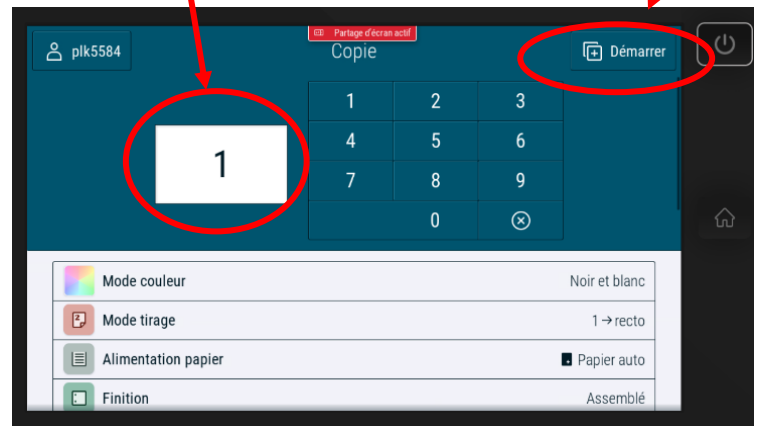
plk5584

Partage d'écran actif

Copie

Démarrer

1

| 1 | 2 | 3 |
|---|---|---|
| 4 | 5 | 6 |
| 7 | 8 | 9 |
|  | 0 | ⊗ |

Mode couleur Noir et blanc

Mode tirage 1 → recto

Alimentation papier Papier auto

Finition Assemblé